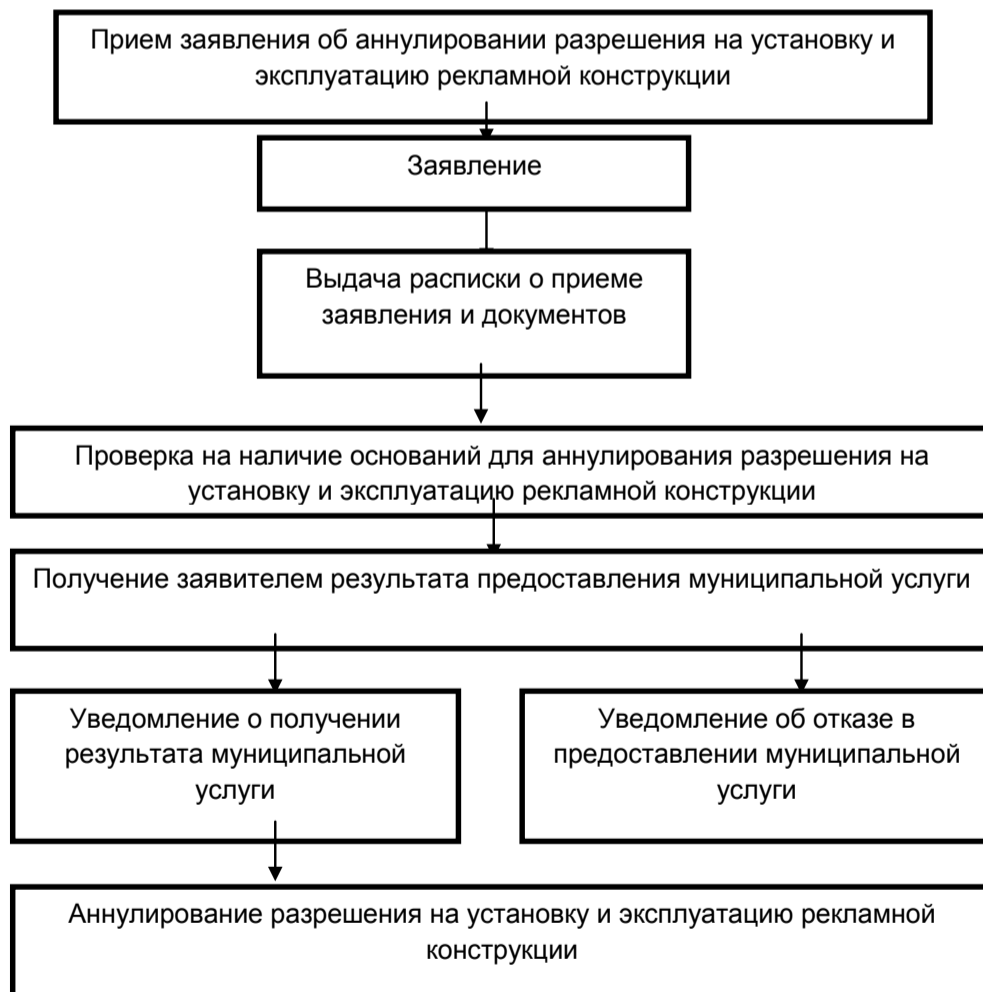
Прием заявления об аннулировании разрешения на установку и эксплуатацию рекламной конструкции

Заявление

Выдача расписки о приеме заявления и документов

Проверка на наличие оснований для аннулирования разрешения на установку и эксплуатацию рекламной конструкции

Получение заявителем результата предоставления муниципальной услуги

Уведомление о получении результата муниципальной услуги

Уведомление об отказе в предоставлении муниципальной услуги

Аннулирование разрешения на установку и эксплуатацию рекламной конструкции